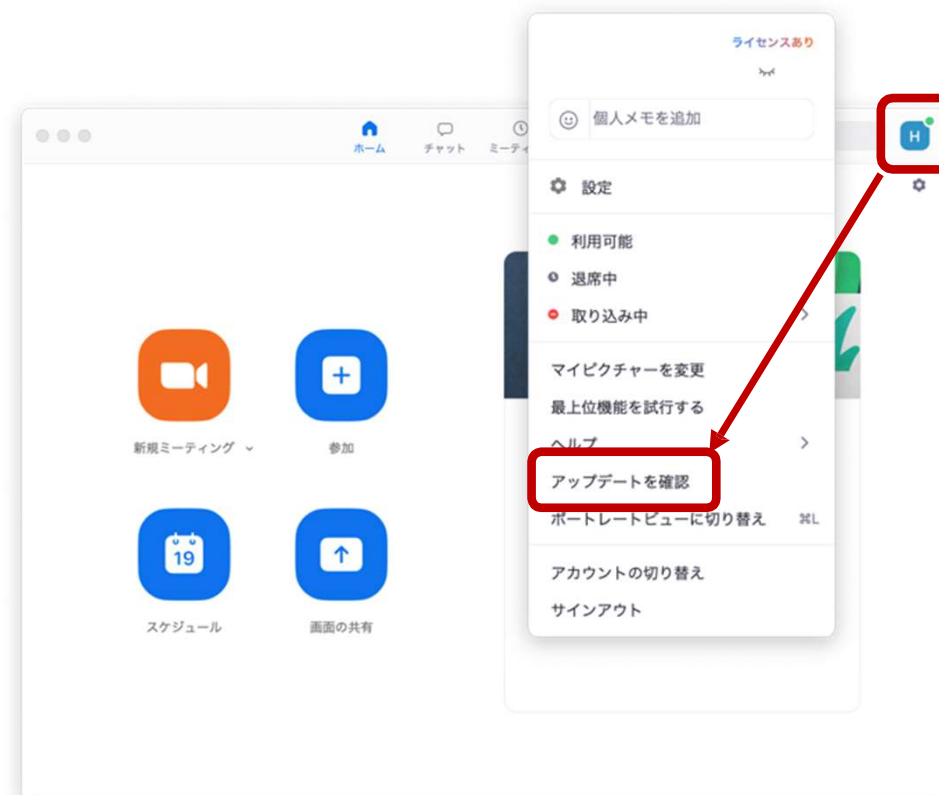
ライセンスあり

個人メモを追加

H

設定

利用可能

退席中

取り込み中

マイピクチャーを変更

最上位機能を試行する

ヘルプ

アップデートを確認

ポートレートビューに切り替え ⌘L

アカウントの切り替え

サインアウト

ホーム チャット ミーティ

新規ミーティング

参加

19

スケジュール

画面の共有